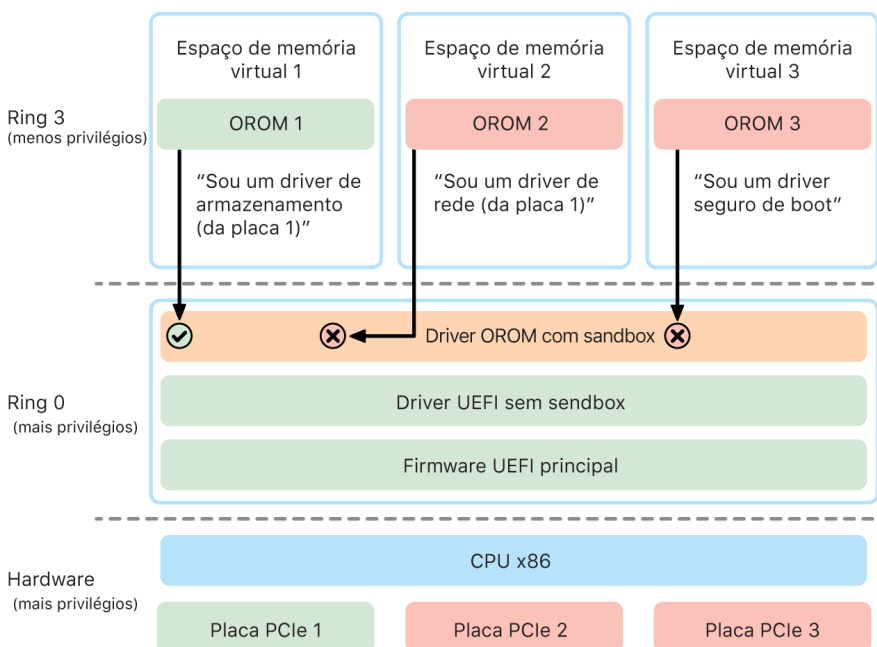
Espaço de memória virtual 1

OROM 1

"Sou um driver de armazenamento (da placa 1)"

Espaço de memória virtual 2

OROM 2

"Sou um driver de rede (da placa 1)"

Espaço de memória virtual 3

OROM 3

"Sou um driver seguro de boot"

Ring 3
(menos privilégios)

Driver OROM com sandbox

Driver UEFI sem sendbox

Firmware UEFI principal

Ring 0
(mais privilégios)

CPU x86

Hardware
(mais privilégios)

Placa PCIe 1

Placa PCIe 2

Placa PCIe 3